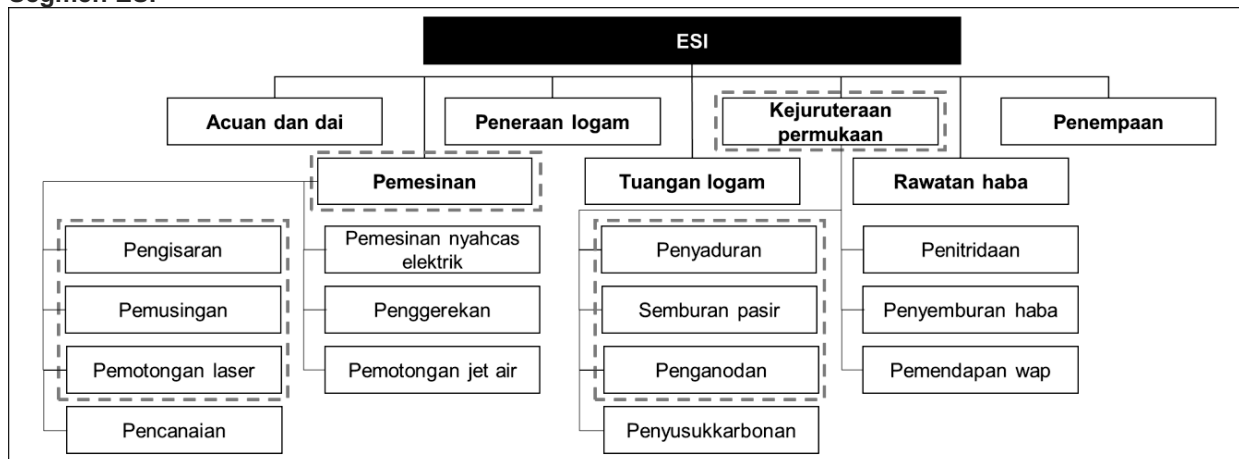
Segmen ESI

ESI

Acuan dan dai

Peneraan logam

Kejuruteraan permukaan

Penempaan

Pemesinan

Tuangan logam

Rawatan haba

Pengisaran

Pemusingan

Pemotongan laser

Pencanaian

Pemesinan nyahcas elektrik

Penggerekan

Pemotongan jet air

Penyaduran

Semburan pasir

Penganodan

Penyusukkarbonan

Penitridaan

Penyemburan haba

Pemendapan wap